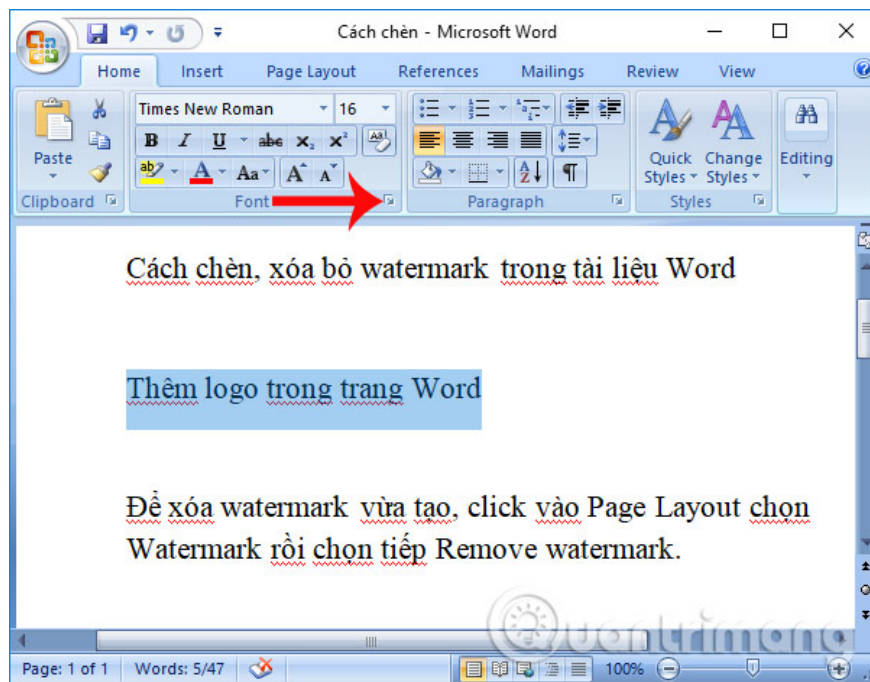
Cách chèn - Microsoft Word

Home Insert Page Layout References Mailings Review View

Paste
Times New Roman 16
B I U abe $x_2$ $x^2$
Aa A A
Quick Styles
Change Styles
Editing
Clipboard Font Paragraph Styles

Cách chèn, xóa bỏ watermark trong tài liệu Word

Thêm logo trong trang Word

Để xóa watermark vừa tạo, click vào Page Layout chọn Watermark rồi chọn tiếp Remove watermark.

Page: 1 of 1 Words: 5/47 100%

Quantrimang